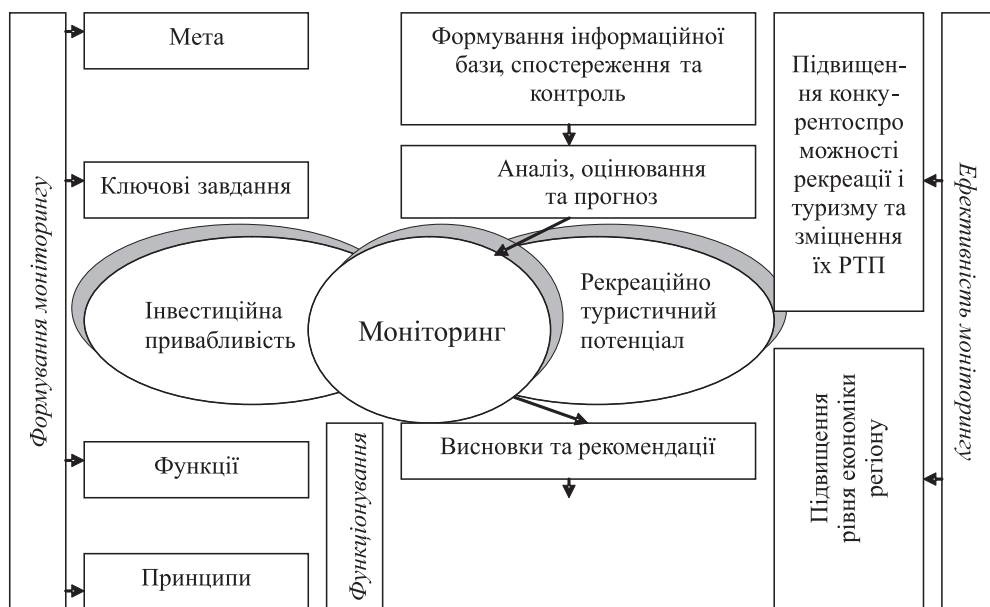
Формування моніторингу

Мета

Ключові завдання

Функції

Принципи

Формування інформаційної бази, спостереження та контроль

Аналіз, оцінювання та прогноз

Інвестиційна привабливість

Моніторинг

Рекреаційно туристичний потенціал

Функціонування

Висновки та рекомендації

Підвищення конкурентоспроможності рекреації і туризму та зміцнення їх РТП

Підвищення рівня економіки регіону

Ефективність моніторингу